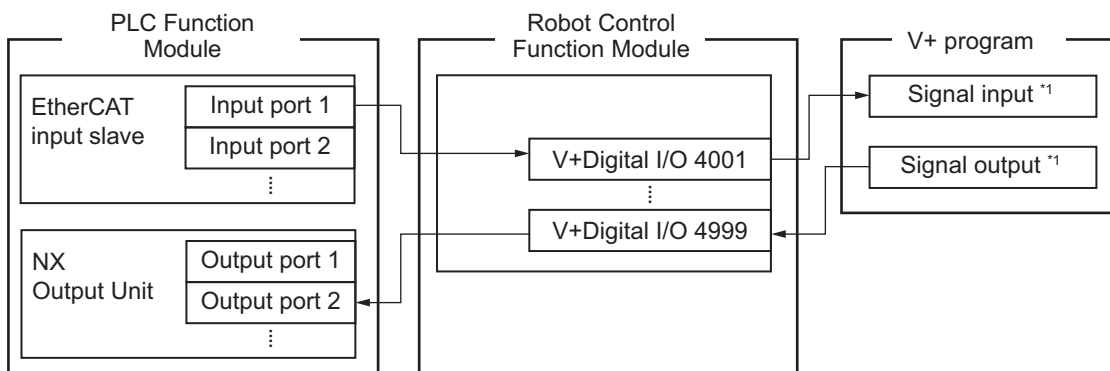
PLC Function Module

EtherCAT input slave

Input port 1

Input port 2

⋮

NX Output Unit

Output port 1

Output port 2

⋮

Robot Control Function Module

V+Digital I/O 4001

⋮

V+Digital I/O 4999

V+ program

Signal input $^{*1}$

Signal output $^{*1}$